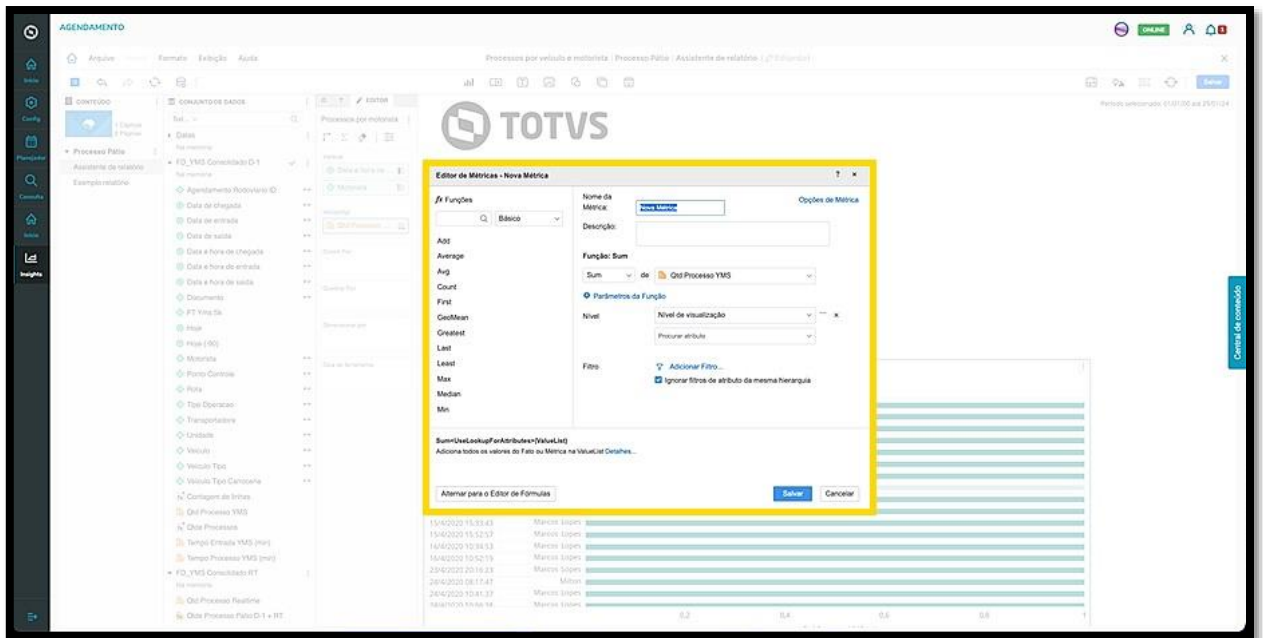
AGENDAMENTO

ONLINE

Início
Config
Planejador
Consulta
Início
Insights

Arquivo Formato Exibição Ajuda

Processos por veículo e motorista | Processo Pátio | Assistente de relatório

TOTVS

CONTEÚDO
CONJUNTO DE DADOS
EDITOR

Processo Pátio
Assistente de relatório
Exemplo relatório

Datas
FD_YMS Consolidado D-1
Agendamento Rodoviário ID
Data de chegada
Data de entrada
Data de saída
Data e hora de chegada
Data e hora de entrada
Data e hora de saída
Documento
FT Yms Sk
Hoje
Hoje (-90)
Motorista
Ponto Controle
Rota
Tipo Operacao
Transportadora
Unidade
Veículo
Veículo Tipo
Veículo Tipo Carroceria
Contagem de linhas
Qtd Processo YMS
Qtde Processo
Tempo Entrada YMS (Hor)
Tempo Processo YMS (min)
FD_YMS Consolidado RT
Qtd Processo Realtime
Qtde Processo Pátio D-1 + RT

Processos por motorista

Editor de Métricas - Nova Métrica

fx Funções
Básico
Add
Average
Avg
Count
First
GeoMean
Greatest
Last
Least
Max
Median
Min

Nome da Métrica: Nova Métrica
Opções de Métrica
Descrição:
Função: Sum
Sum de Qtd Processo YMS
Parâmetros da Função
Nível: Nível de visualização
Procurar atributo
Filtro: Adicionar Filtro...
Ignorar filtros de atributo da mesma hierarquia

Sum=UseLookupForAttributes=(ValueList)
Adiciona todos os valores do Fato ou Métrica na ValueList Detalhes...

Alternar para o Editor de Fórmulas
Salvar
Cancelar

15/4/2020 15:33:43 Marcos Lopes
15/4/2020 15:52:57 Marcos Lopes
16/4/2020 10:34:13 Marcos Lopes
16/4/2020 10:52:15 Marcos Lopes
20/4/2020 20:16:23 Marcos Lopes
20/4/2020 08:17:47 Milton
20/4/2020 10:41:37 Marcos Lopes

0.2 0.4 0.6 0.8 1

Central de conteúdo